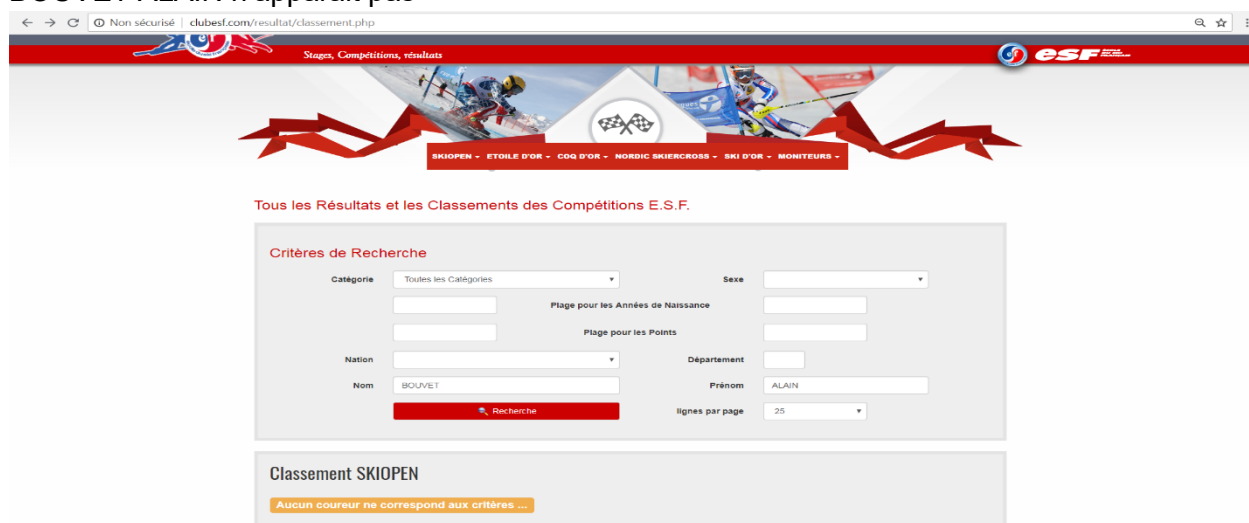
BOUVET ALAIN n'apparait pas

Non sécurisé | clubesf.com/resultat/classement.php

Stages, Compétitions, résultats

esf

SKIOPEN ▾ ETOILE D'OR ▾ COQ D'OR ▾ NORDIC SKIERCROSS ▾ SKI D'OR ▾ MONITEURS ▾

Tous les Résultats et les Classements des Compétitions E.S.F.

Critères de Recherche

Catégorie Toutes les Catégories

Sexe

Plage pour les Années de Naissance

Plage pour les Points

Nation

Département

Nom BOUVET

Prénom ALAIN

Recherche

lignes par page 25

Classement SKIOPEN

Aucun coureur ne correspond aux critères ...